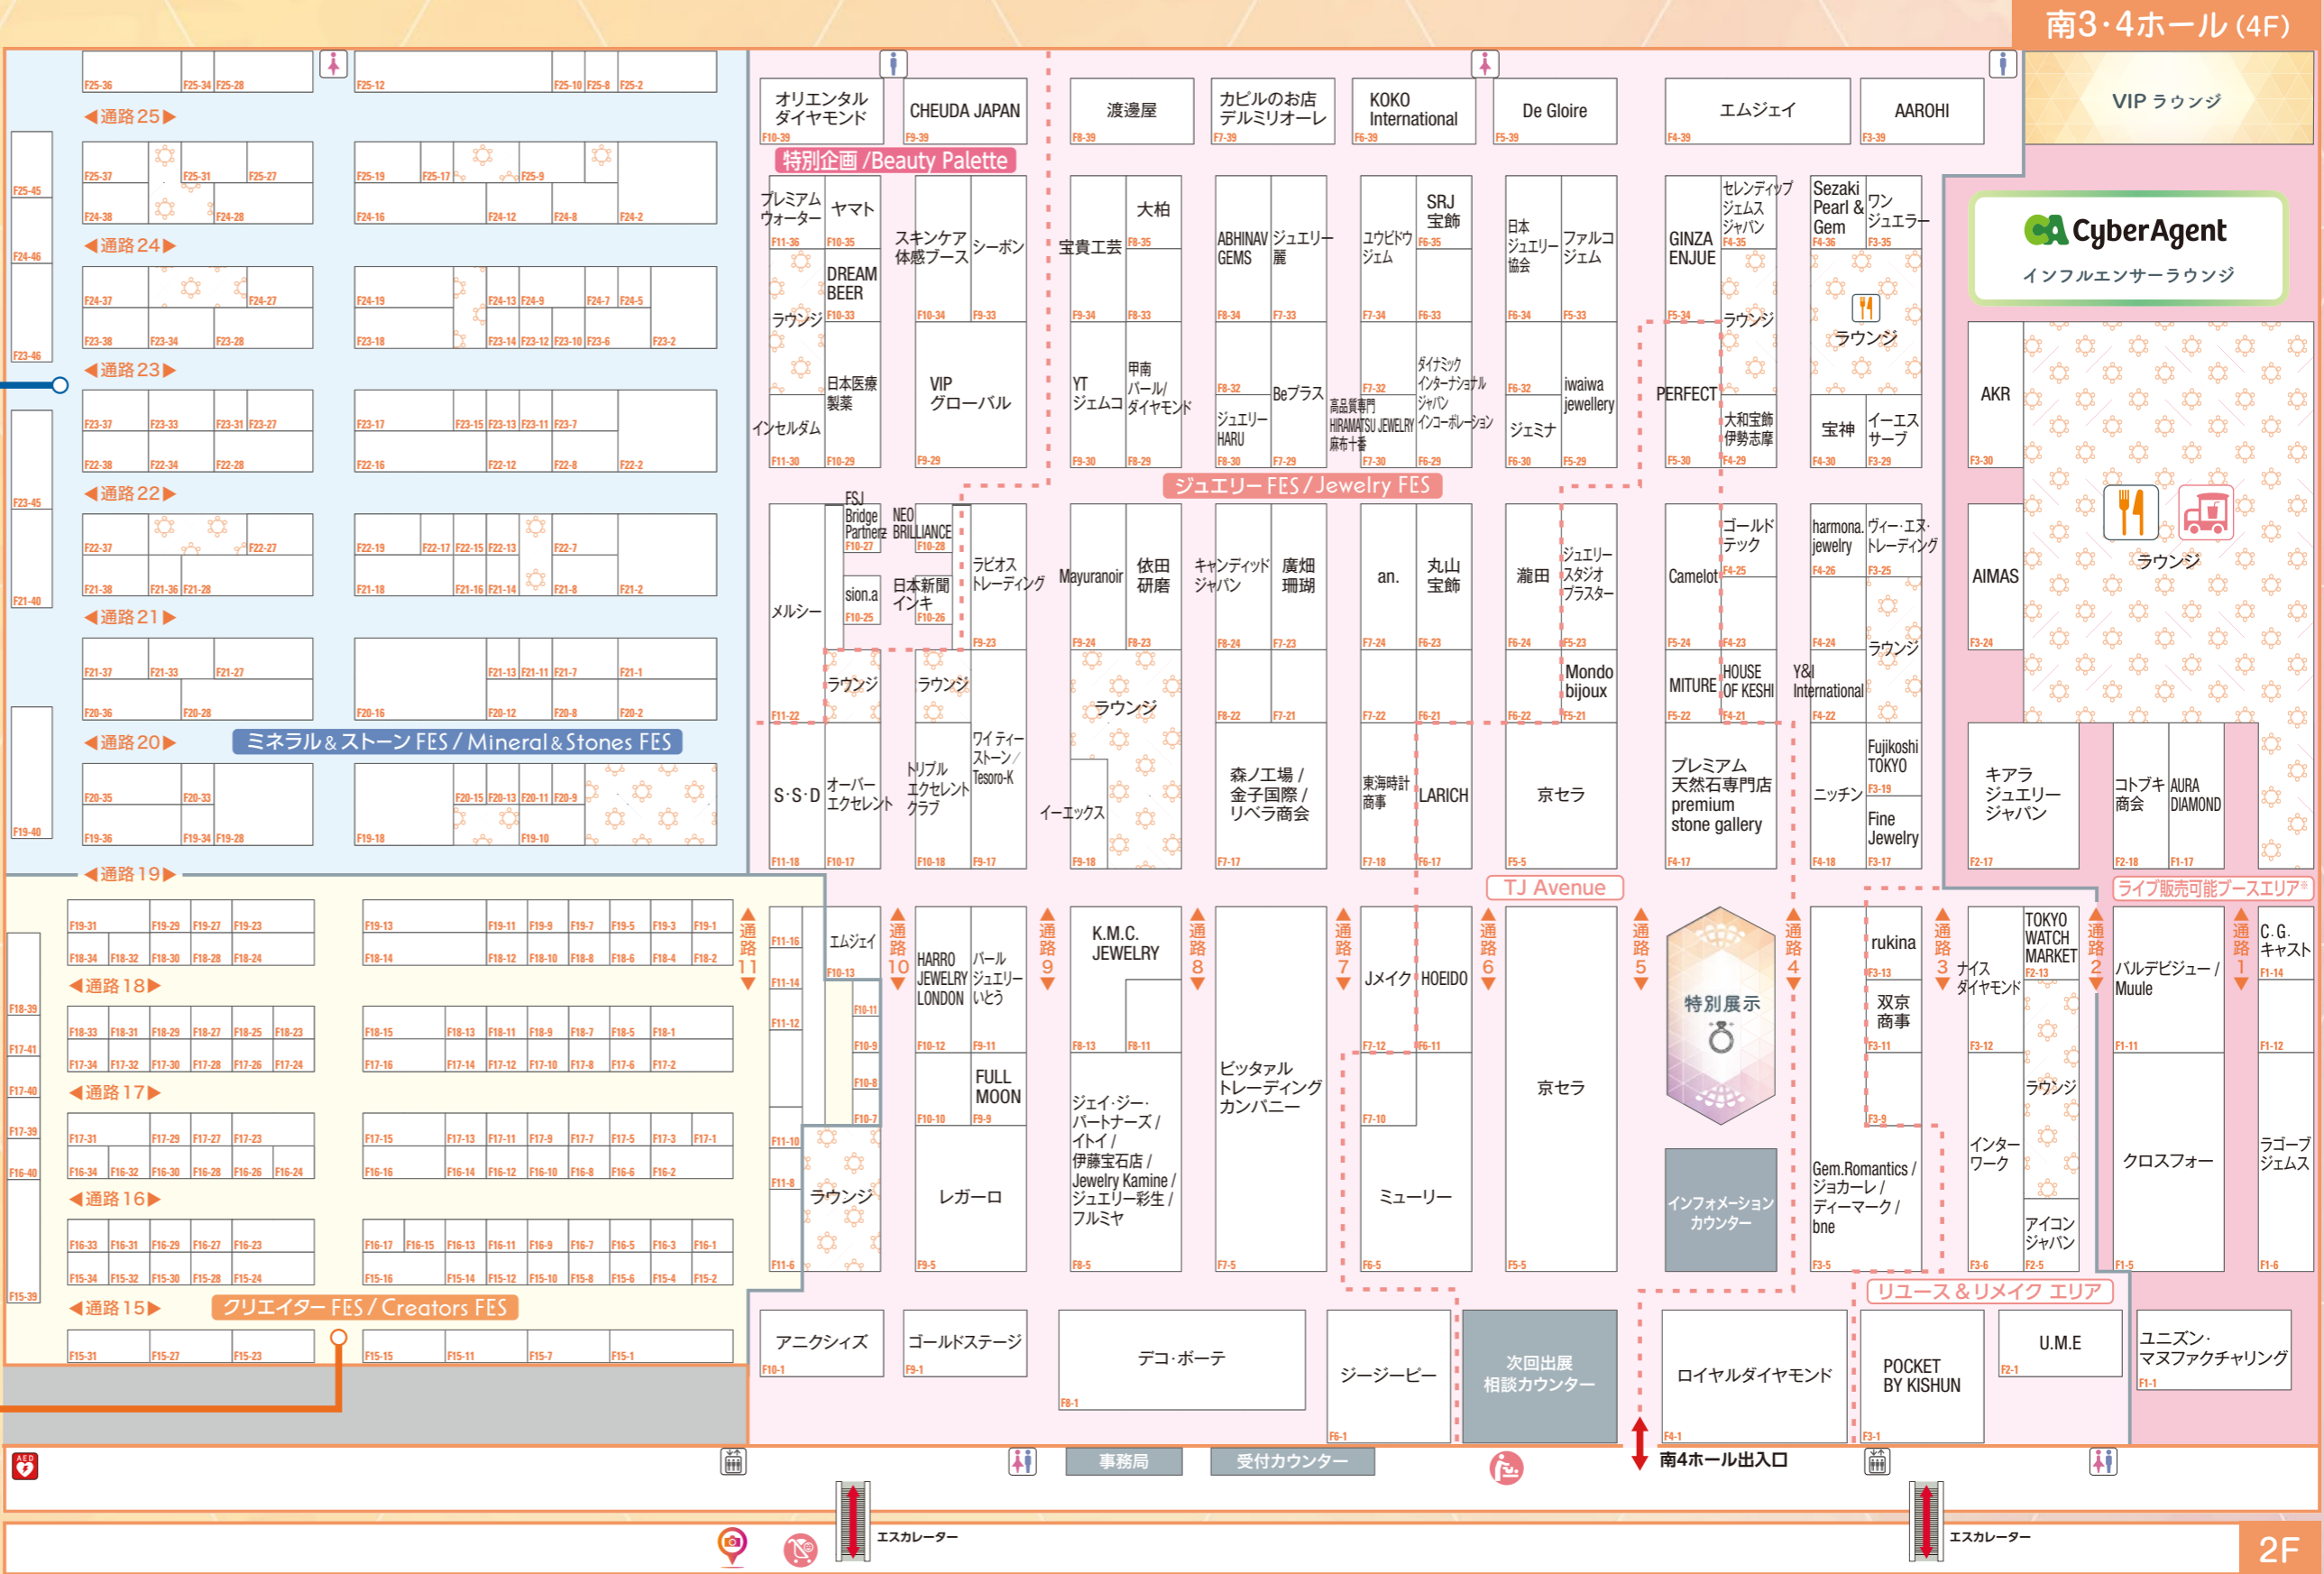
南3・4ホール (4F)

VIP ラウンジ

CyberAgent
インフルエンサーラウンジ

F25-36 F25-34 F25-28 F25-12 F25-10 F25-8 F25-2
◀通路 25▶
F25-45 F25-37 F25-31 F25-27 F25-19 F25-17 F25-9
F24-46 F24-38 F24-28 F24-16 F24-12 F24-8 F24-2
◀通路 24▶
F24-37 F24-27 F24-19 F24-13 F24-9 F24-7 F24-5
F23-46 F23-38 F23-34 F23-28 F23-18 F23-14 F23-12 F23-10 F23-6 F23-2
◀通路 23▶
F23-45 F23-37 F23-33 F23-31 F23-27 F23-17 F23-15 F23-13 F23-11 F23-7
F22-38 F22-34 F22-28 F22-16 F22-12 F22-8 F22-2
◀通路 22▶
F22-37 F22-27 F22-19 F22-17 F22-15 F22-13 F22-7
F21-40 F21-38 F21-36 F21-28 F21-18 F21-16 F21-14 F21-8 F21-2
◀通路 21▶
F21-37 F21-33 F21-27 F21-13 F21-11 F21-7 F21-1
F20-36 F20-28 F20-16 F20-12 F20-8 F20-2
◀通路 20▶ ミネラル＆ストーン FES / Mineral＆Stones FES
F20-35 F20-33 F20-15 F20-13 F20-11 F20-9
F19-40 F19-36 F19-34 F19-28 F19-18 F19-10
◀通路 19▶

オリエンタル ダイヤモンド F10-39
CHEUDA JAPAN F9-39
渡邊屋 F8-39
カピルのお店 デルミリオーレ F7-39
KOKO International F6-39
De Gloire F5-39
エムジェイ F4-39
AAROHI F3-39
特別企画 /Beauty Palette
プレミアム ウォーター F11-36
ヤマト F10-35
スキンケア 体感ブース F10-34
シーボン F9-33
DREAM BEER F10-33
ラウンジ
日本医療製薬
インセルダム F11-30 F10-29
VIP グローバル F9-29
宝貴工芸 F9-34
大柏 F8-35 F8-33
YT ジェムコ F9-30
甲南 パール/ ダイヤモンド F8-29
ABHINAV GEMS F8-34
ジュエリー麗 F7-33
F8-32 ジュエリー HARU F8-30
Beプラス F7-29
ユウビドウ ジェム F7-34
SRJ 宝飾 F6-35 F6-33
F7-32 高品質専門 HIRAMATSU JEWELRY 麻布十番 F7-30
ダイナミック インターナショナル ジャパン インコーポレーション F6-29
日本 ジュエリー 協会 F6-34
ファルコ ジェム F5-33
F6-32 ジェミナ F6-30
iwaiwa jewellery F5-29
GINZA ENJUE F5-34
セレンディップ ジェムス ジャパン F4-35
ラウンジ
PERFECT F5-30
大和宝飾 伊勢志摩 F4-29
Sezaki Pearl & Gem F4-36
ワン ジュエラー F3-35
ラウンジ
宝神 F4-30
イーエス サーブ F3-29
AKR F3-30
ジュエリー FES / Jewelry FES
FSJ Bridge Partners F10-27
NEO BRILLIANCE F10-28
メルシー
sion.a F10-25
日本新聞 インキ F10-26
ラピオス トレーディング F9-23
Mayuranoir F9-24
依田 研磨 F8-23
キャンディッド ジャパン F8-24
廣畑 珊瑚 F7-23
an. F7-24
丸山 宝飾 F6-23
瀧田 F6-24
ジュエリー スタジオ プラスター F5-23
Camelot F5-24
ゴールド テック F4-25 F4-23
harmona. jewelry F4-26
ヴィー・エヌ・ トレーディング F3-25
F4-24
ラウンジ
AIMAS F3-24
ラウンジ
F11-22 ラウンジ
ラウンジ
ラウンジ
F8-22 F7-21 F7-22 F6-21 F6-22
Mondo bijoux F5-21
MITURE F5-22
HOUSE OF KESHI F4-21
Y&I International F4-22
S・S・D F11-18
オーバー エクセレント F10-17
トリプル エクセレント クラブ F10-18
ワイ ティー・ ストーン / Tesoro-K F9-17
イーエックス F9-18
森ノ工場 / 金子国際 / リベラ商会 F7-17
東海時計 商事 F7-18
LARICH F6-17
京セラ F5-5
プレミアム 天然石専門店 premium stone gallery F4-17
ニッチン F4-18
Fujikoshi TOKYO F3-19
Fine Jewelry F3-17
キアラ ジュエリー ジャパン F2-17
コトブキ 商会 F2-18
AURA DIAMOND F1-17
TJ Avenue
ライブ販売可能ブースエリア※

F19-31 F19-29 F19-27 F19-23 F19-13 F19-11 F19-9 F19-7 F19-5 F19-3 F19-1
F18-34 F18-32 F18-30 F18-28 F18-24 F18-14 F18-12 F18-10 F18-8 F18-6 F18-4 F18-2
◀通路 18▶
F18-39 F18-33 F18-31 F18-29 F18-27 F18-25 F18-23 F18-15 F18-13 F18-11 F18-9 F18-7 F18-5 F18-1
F17-41 F17-34 F17-32 F17-30 F17-28 F17-26 F17-24 F17-16 F17-14 F17-12 F17-10 F17-8 F17-6 F17-2
F17-40
◀通路 17▶
F17-39 F17-31 F17-29 F17-27 F17-23 F17-15 F17-13 F17-11 F17-9 F17-7 F17-5 F17-3 F17-1
F16-40 F16-34 F16-32 F16-30 F16-28 F16-26 F16-24 F16-16 F16-14 F16-12 F16-10 F16-8 F16-6 F16-2
◀通路 16▶
F16-33 F16-31 F16-29 F16-27 F16-23 F16-17 F16-15 F16-13 F16-11 F16-9 F16-7 F16-5 F16-3 F16-1
F15-39 F15-34 F15-32 F15-30 F15-28 F15-24 F15-16 F15-14 F15-12 F15-10 F15-8 F15-6 F15-4 F15-2
◀通路 15▶ クリエイター FES / Creators FES
F15-31 F15-27 F15-23 F15-15 F15-11 F15-7 F15-1

通路11 通路10 通路9 通路8 通路7 通路6 通路5 通路4 通路3 通路2 通路1
F11-16 F11-14 F11-12 F11-10 F11-8 F11-6
エムジェイ F10-13
F10-11 F10-9 F10-8 F10-7
ラウンジ
HARRO JEWELRY LONDON F10-12
パール ジュエリー いとう F9-11
FULL MOON F10-10 F9-9
レガーロ F9-5
K.M.C. JEWELRY F8-13 F8-11
ジェイ・ジー・ パートナーズ / イトイ / 伊藤宝石店 / Jewelry Kamine / ジュエリー彩生 / フルミヤ F8-5
ピッタァル トレーディング カンパニー F7-5
Jメイク F7-12
HOEIDO F6-11
F7-10
ミューリー F6-5
京セラ
特別展示
インフォメーション カウンター
rukina F3-13
双京 商事 F3-11
F3-9
Gem.Romantics / ジョカーレ / ディーマーク / bne F3-5
ナイス ダイヤモンド F3-12
TOKYO WATCH MARKET F2-13
ラウンジ
インター ワーク F3-6
アイコン ジャパン F2-5
パルデビジュー / Muule F1-11
クロスフォー F1-5
C.G. キャスト F1-14 F1-12
ラゴーブ ジェムス F1-6
リユース＆リメイク エリア

アニクシィズ F10-1
ゴールドステージ F9-1
デコ・ボーテ F8-1
ジージーピー F6-1
次回出展 相談カウンター
ロイヤルダイヤモンド F4-1
POCKET BY KISHUN F3-1
U.M.E F2-1
ユニズン・ マヌファクチャリング F1-1

AED
事務局
受付カウンター
南4ホール出入口
エスカレーター
エスカレーター
2F